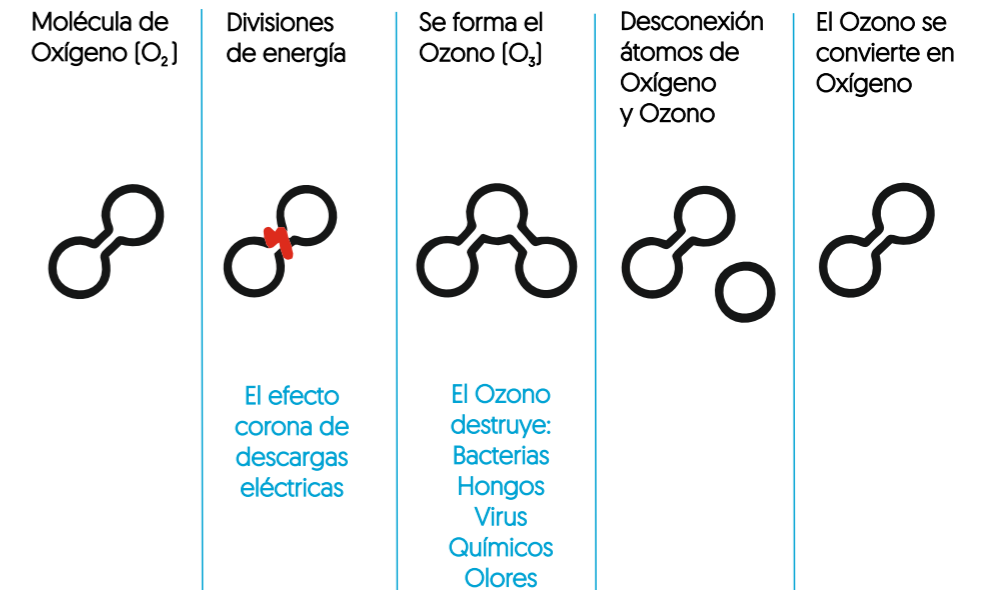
Molécula de Oxígeno ($O_2$)

Divisiones de energía

El efecto corona de descargas eléctricas

Se forma el Ozono ($O_3$)

El Ozono destruye:
Bacterias
Hongos
Virus
Químicos
Olores

Desconexión átomos de Oxígeno y Ozono

El Ozono se convierte en Oxígeno